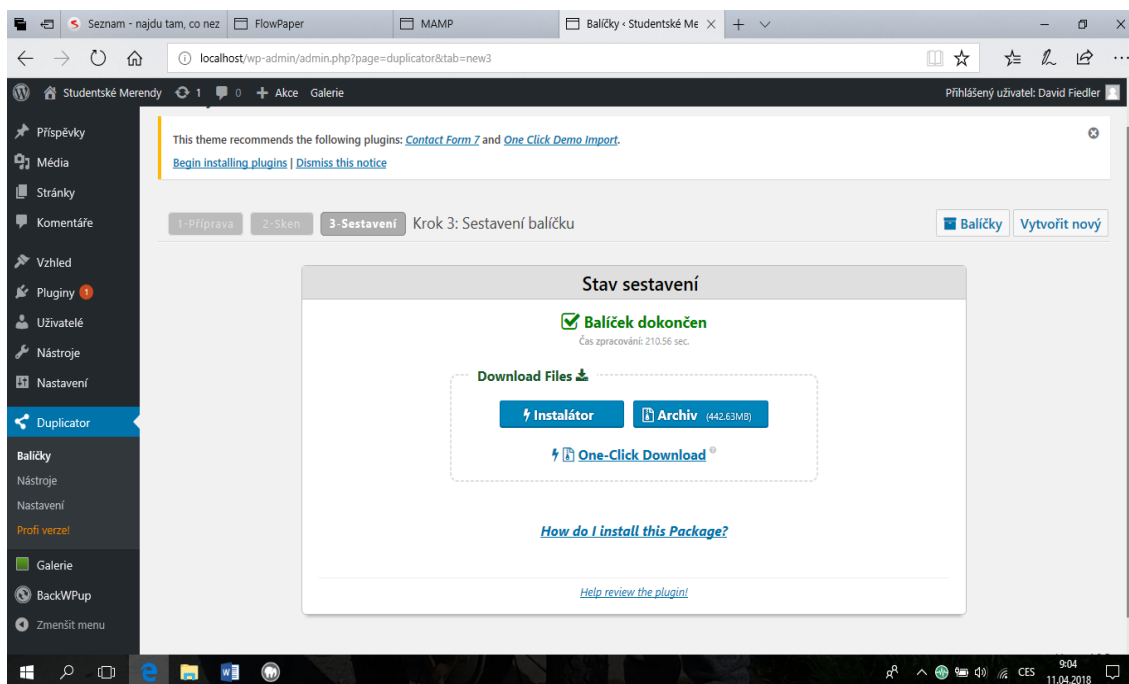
Seznam - najdu tam, co nez
FlowPaper
MAMP
Balíčky ‹ Studentské Me
localhost/wp-admin/admin.php?page=duplicator&tab=new3
Studentské Merendy 1 0 Akce Galerie
Přihlášený uživatel: David Fiedler

Příspěvky
Média
Stránky
Komentáře
Vzhled
Pluginy 1
Uživatelé
Nástroje
Nastavení
Duplicator
Balíčky
Nástroje
Nastavení
Profi verze!
Galerie
BackWPup
Zmenšit menu

This theme recommends the following plugins: Contact Form 7 and One Click Demo Import.
Begin installing plugins | Dismiss this notice

1-Příprava 2-Sken 3-Sestavení Krok 3: Sestavení balíčku
Balíčky Vytvořit nový

Stav sestavení
Balíček dokončen
Čas zpracování: 210.56 sec.
Download Files
Instalátor
Archiv (442.63MB)
One-Click Download
How do I install this Package?
Help review the plugin!

CES 9:04 11.04.2018